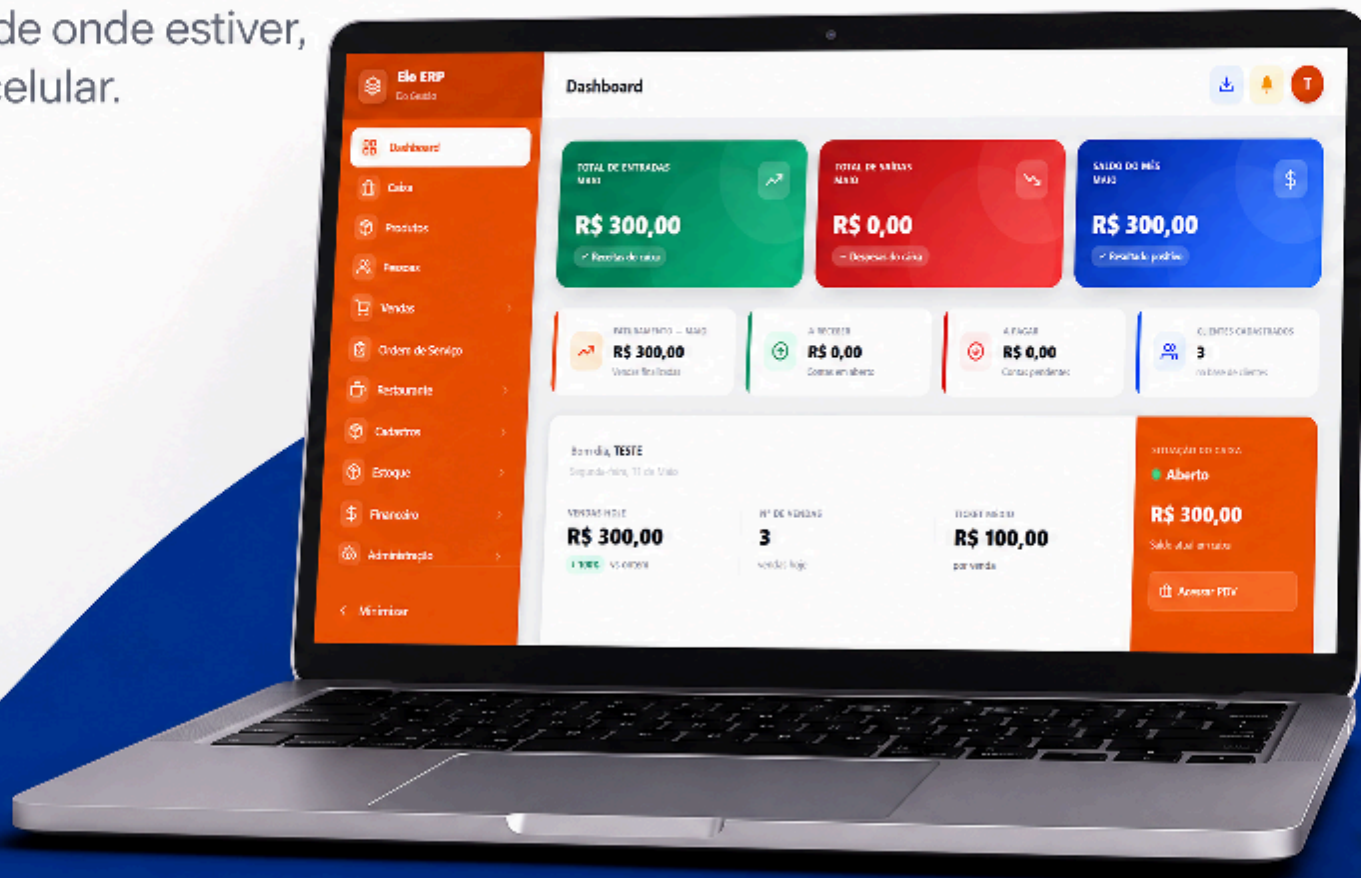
de onde estiver,
celular.

Elo ERP
Da Gestão

Dashboard
Caixa
Produtos
Pessoas
Vendas
Ordem de Serviço
Restaurante
Cadastros
Estoque
Financeiro
Administração
Minimizar

Dashboard

T

TOTAL DE ENTRADAS
MAIO
R$ 300,00
✓ Receitas do caixa

TOTAL DE SAÍDAS
MAIO
R$ 0,00
– Despesas do caixa

SALDO DO MÊS
MAIO
R$ 300,00
✓ Resultado positivo

FATURAMENTO — MAIO
R$ 300,00
Vendas finalizadas

A RECEBER
R$ 0,00
Contas em aberto

A PAGAR
R$ 0,00
Contas pendentes

CLIENTES CADASTRADOS
3
na base de clientes

Bom dia, TESTE
Segunda-feira, 11 de Maio

VENDAS HOJE
R$ 300,00
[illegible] vs ontem

Nº DE VENDAS
3
vendas hoje

TICKET MÉDIO
R$ 100,00
por venda

SITUAÇÃO DO CAIXA
Aberto
R$ 300,00
Saldo atual em caixa
Acessar PDV